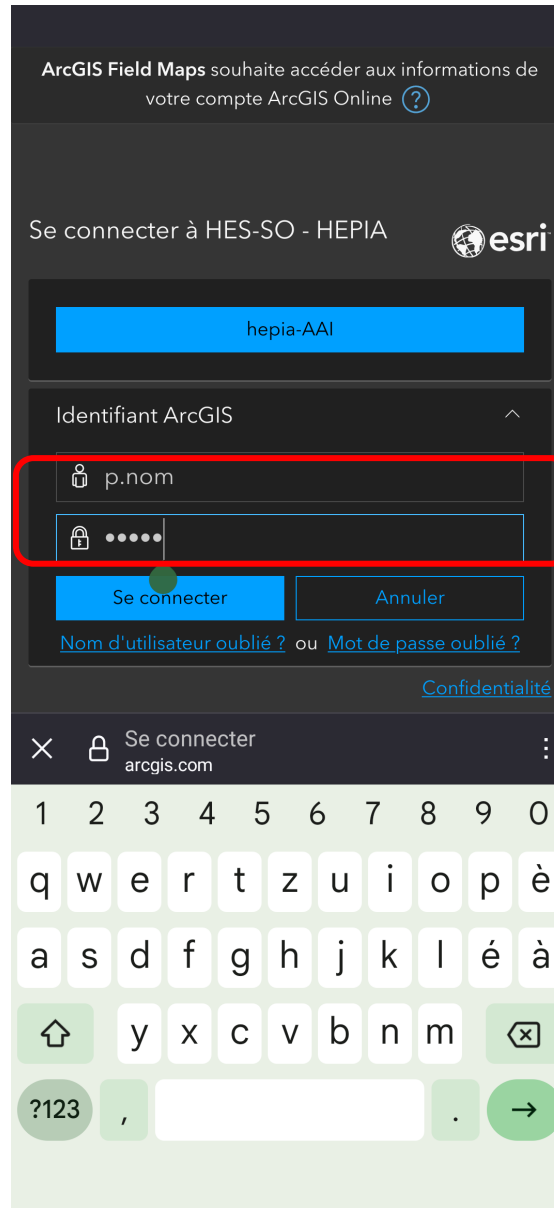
ArcGIS Field Maps souhaite accéder aux informations de votre compte ArcGIS Online ?

Se connecter à HES-SO - HEPIA

esri

hepia-AAI

Identifiant ArcGIS

p.nom

•••••

Se connecter

Annuler

Nom d'utilisateur oublié ? ou Mot de passe oublié ?

Confidentialité

Se connecter
arcgis.com

1 2 3 4 5 6 7 8 9 0
q w e r t z u i o p è
a s d f g h j k l é à
y x c v b n m
?123 , .